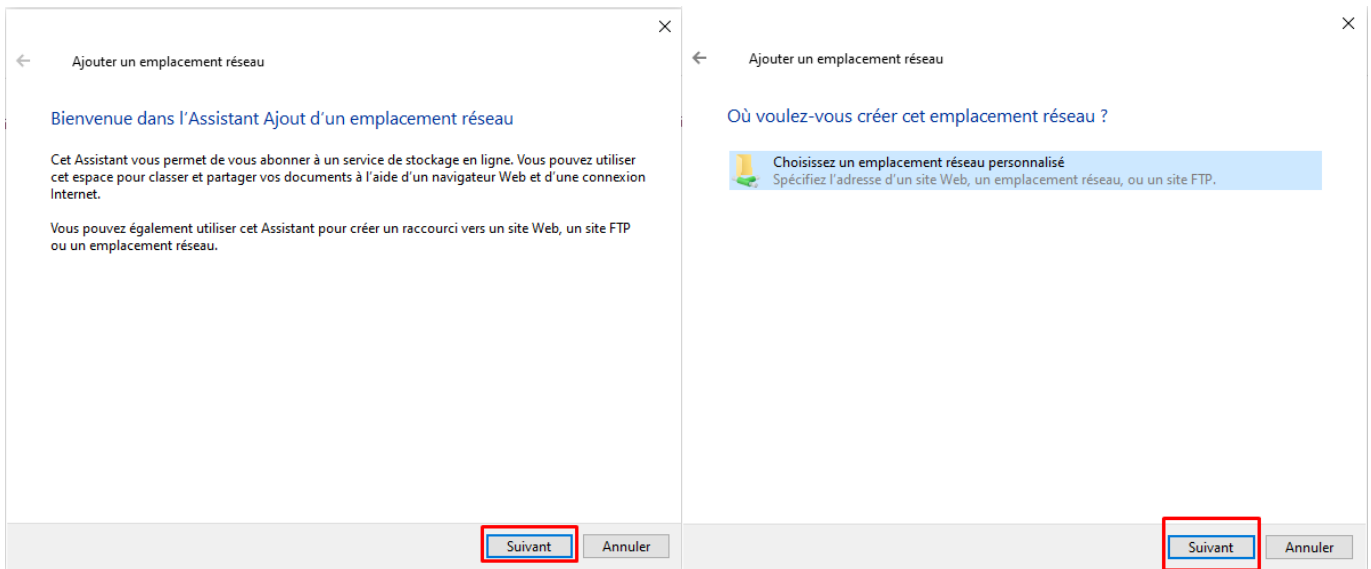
Ajouter un emplacement réseau

Bienvenue dans l'Assistant Ajout d'un emplacement réseau

Cet Assistant vous permet de vous abonner à un service de stockage en ligne. Vous pouvez utiliser cet espace pour classer et partager vos documents à l'aide d'un navigateur Web et d'une connexion Internet.

Vous pouvez également utiliser cet Assistant pour créer un raccourci vers un site Web, un site FTP ou un emplacement réseau.

Suivant
Annuler

Ajouter un emplacement réseau

Où voulez-vous créer cet emplacement réseau ?

Choisissez un emplacement réseau personnalisé
Spécifiez l'adresse d'un site Web, un emplacement réseau, ou un site FTP.

Suivant
Annuler